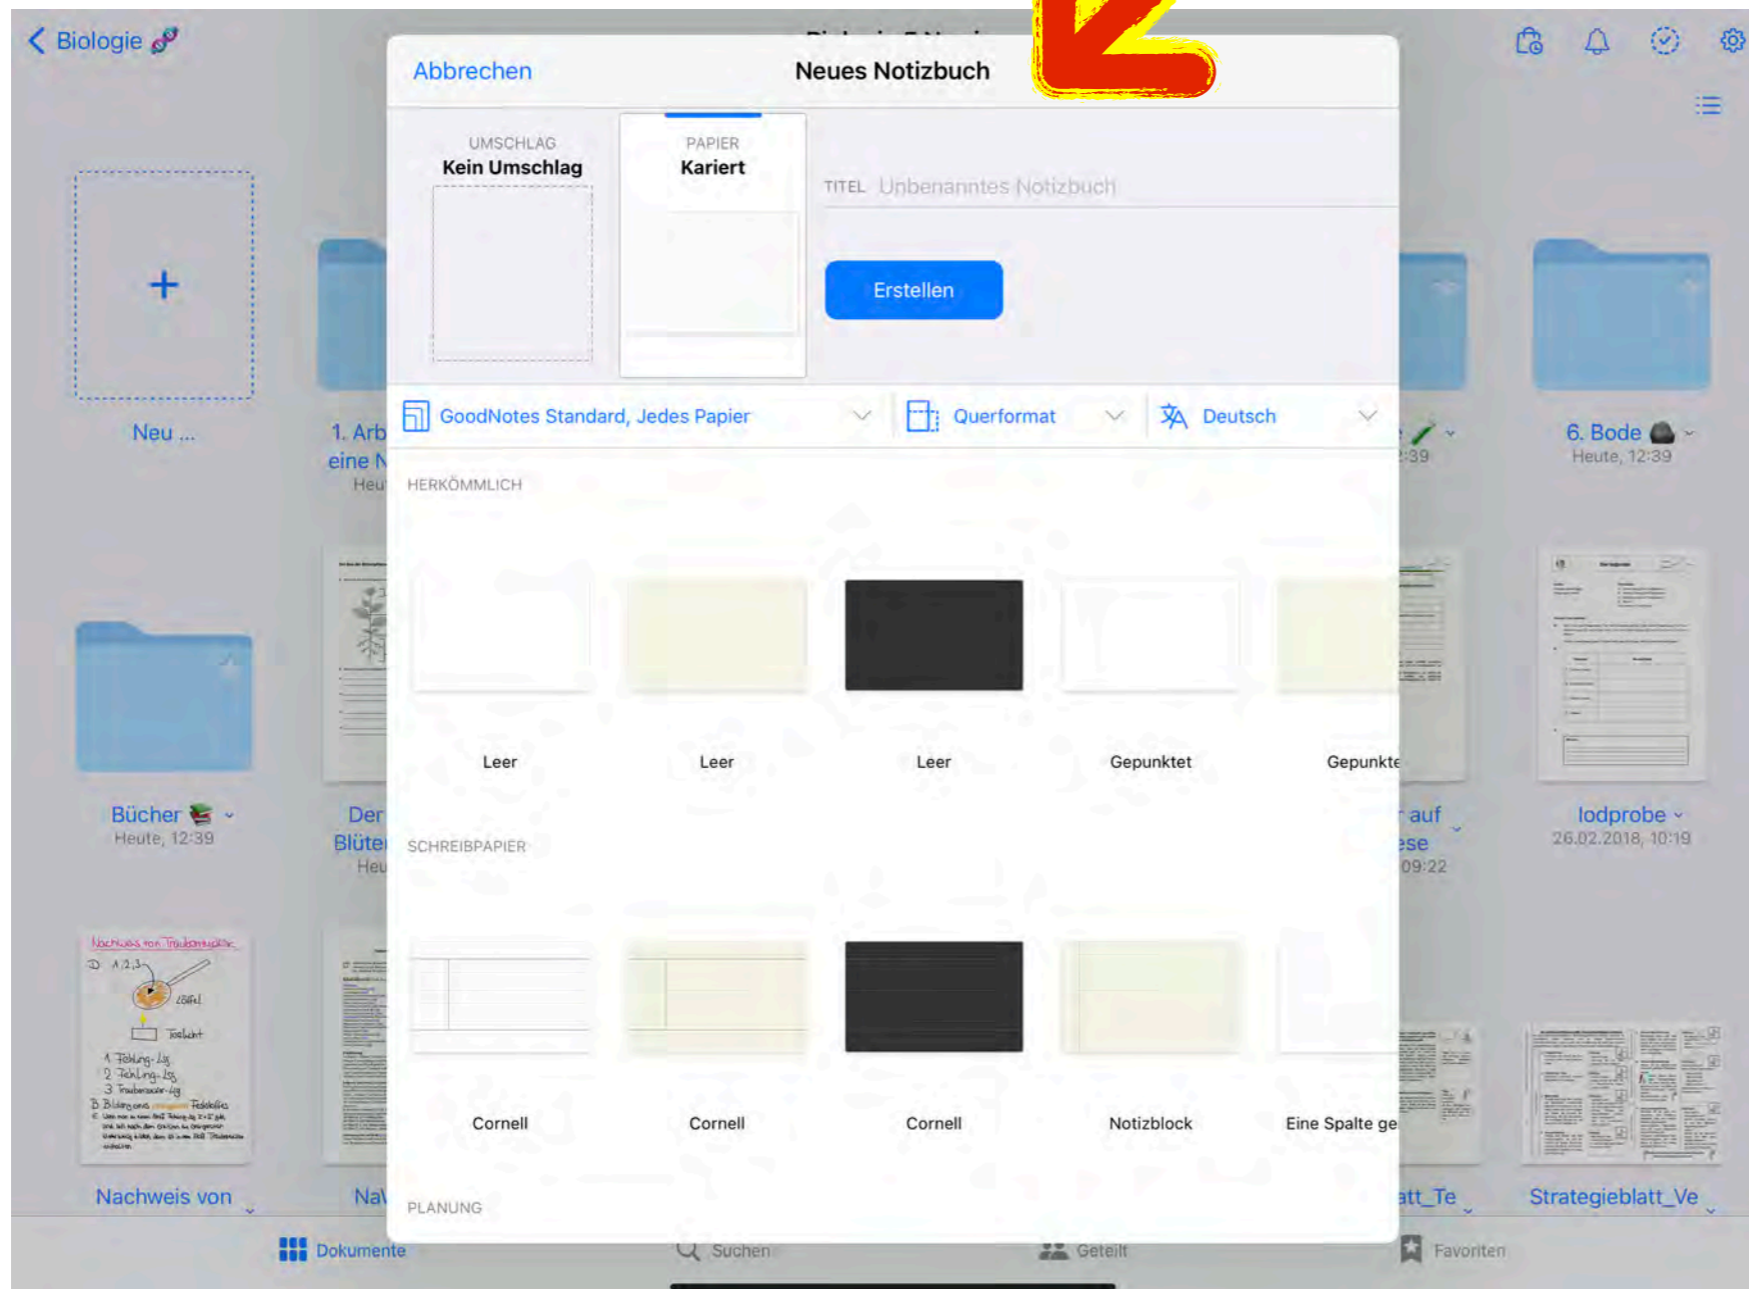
Biologie

Abbrechen

Neues Notizbuch

UMSCHLAG
Kein Umschlag

PAPIER
Kariert

TITEL Unbenanntes Notizbuch

Erstellen

GoodNotes Standard, Jedes Papier

Querformat

Deutsch

HERKÖMMLICH

Leer

Leer

Leer

Gepunktet

Gepunkte

SCHREIBPAPIER

Cornell

Cornell

Cornell

Notizblock

Eine Spalte ge

PLANUNG

Neu ...

1. Arb eine N Heu

6. Bode
Heute, 12:39

Bücher
Heute, 12:39

Der Blüte Heu

auf ese 09:22

Iodprobe
26.02.2018, 10:19

Nachweis von

Na

att_Te

Strategieblatt_Ve

Dokumente

Suchen

Geteilt

Favoriten